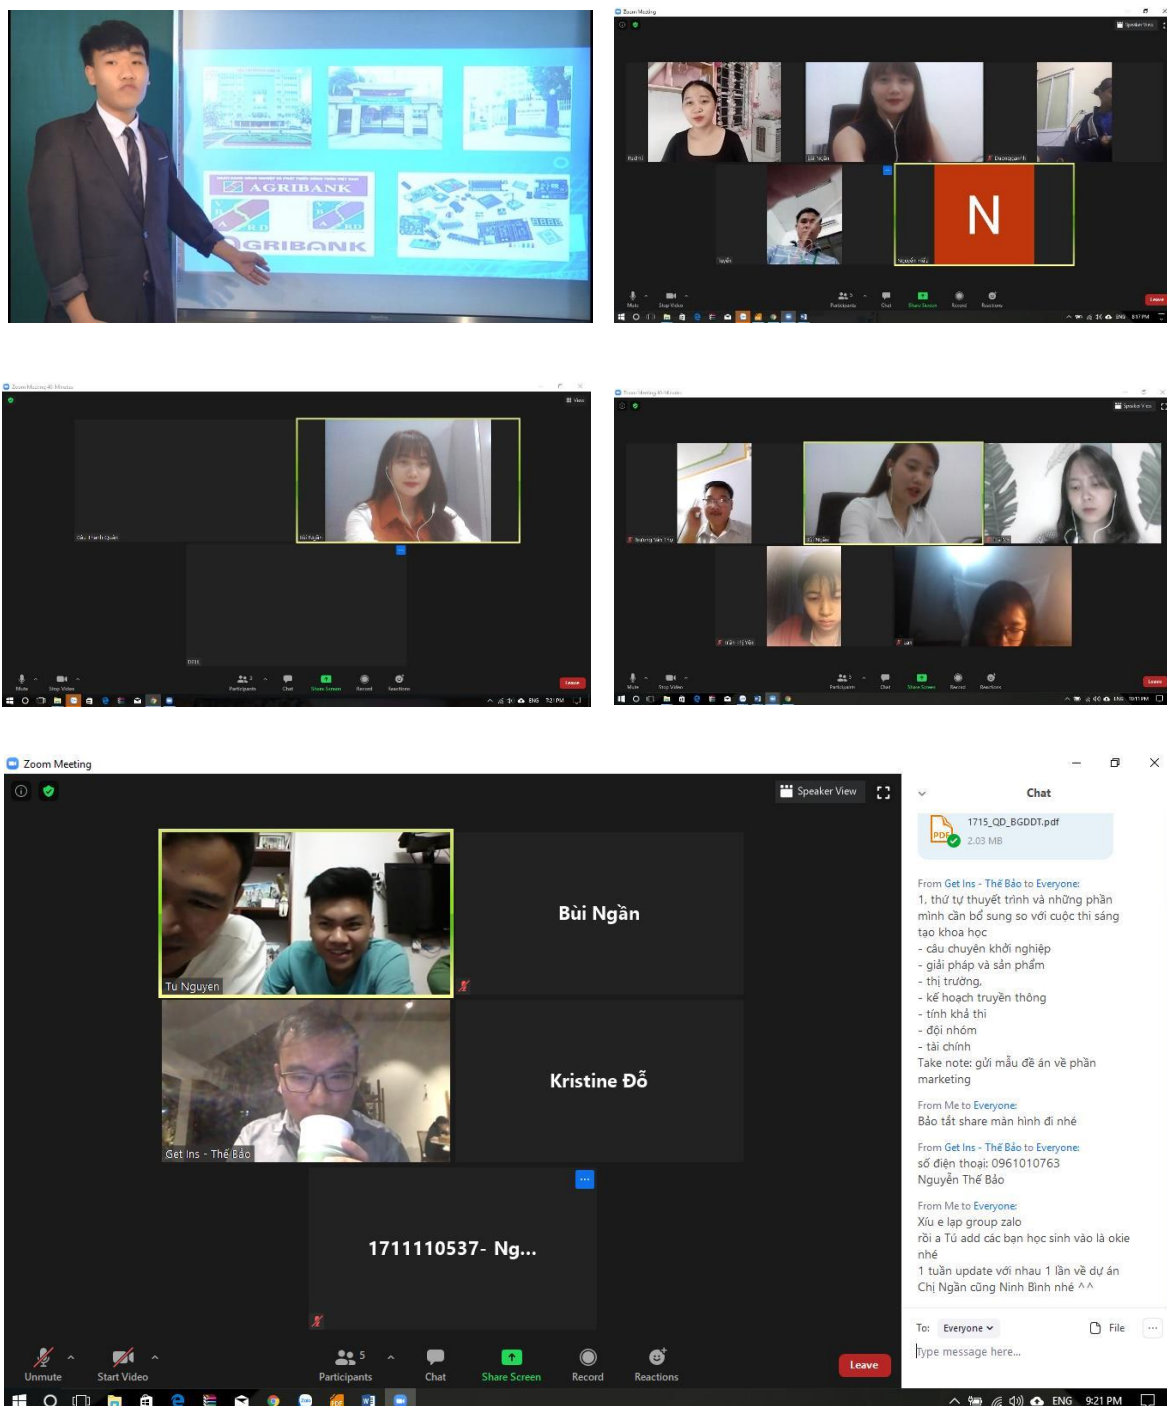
AGRIBANK

AGRIBANK

N

Zoom Meeting

Speaker View

Tu Nguyen

Bùi Ngần

Get Ins - Thế Bảo

Kristine Đỗ

1711110537- Ng...

Unmute

Start Video

Participants 5

Chat

Share Screen

Record

Reactions

Leave

Chat

1715_QD_BGDDT.pdf
2.03 MB

From Get Ins - Thế Bảo to Everyone:
1, thứ tự thuyết trình và những phần mình cần bổ sung so với cuộc thi sáng tạo khoa học
- câu chuyện khởi nghiệp
- giải pháp và sản phẩm
- thị trường,
- kế hoạch truyền thông
- tính khả thi
- đội nhóm
- tài chính
Take note: gửi mẫu đề án về phần marketing

From Me to Everyone:
Bảo tắt share màn hình đi nhé

From Get Ins - Thế Bảo to Everyone:
số điện thoại: 0961010763
Nguyễn Thế Bảo

From Me to Everyone:
Xíu e lap group zalo
rồi a Tú add các bạn học sinh vào là okie nhé
1 tuần update với nhau 1 lần về dự án
Chị Ngần cũng Ninh Bình nhé ^^

To: Everyone

File

Type message here...

ENG 9:21 PM